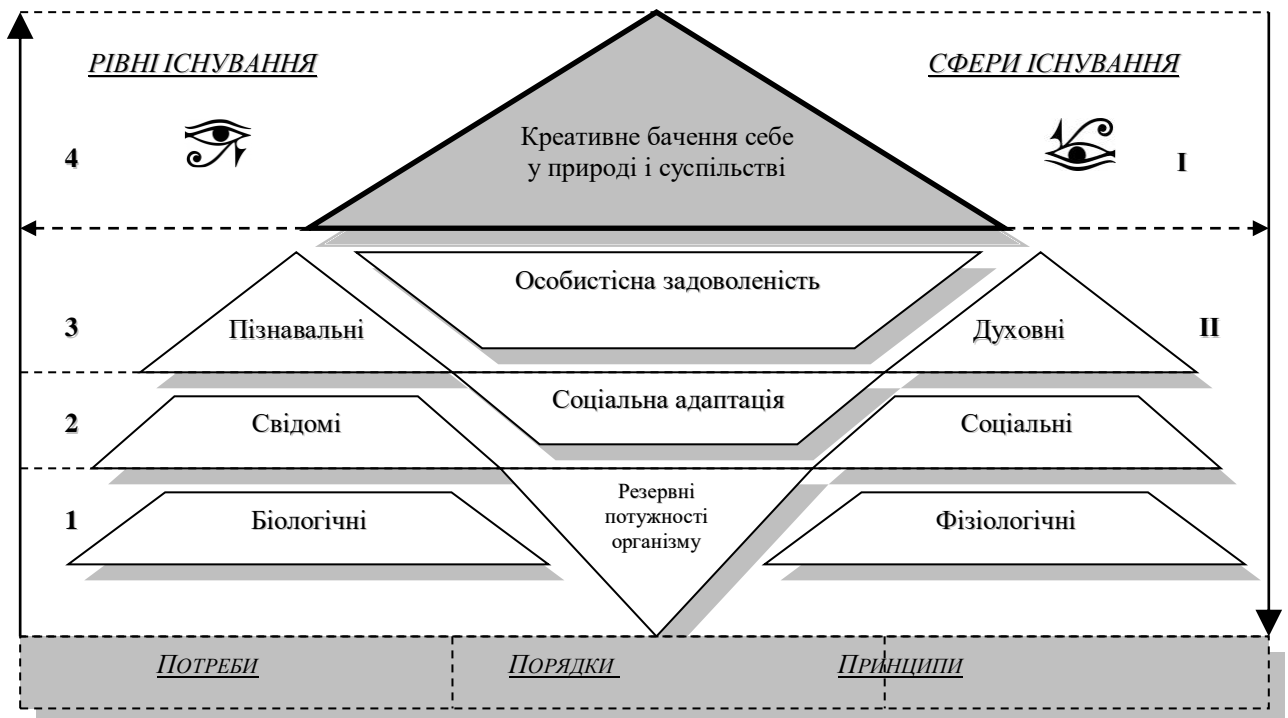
РІВНІ ІСНУВАННЯ

СФЕРИ ІСНУВАННЯ

4

Креативне бачення себе у природі і суспільстві

I

Особистісна задоволеність

3

Пізнавальні

Духовні

II

Соціальна адаптація

2

Свідомі

Соціальні

Резервні потужності організму

1

Біологічні

Фізіологічні

ПОТРЕБИ

ПОРЯДКИ

ПРИНЦИПИ